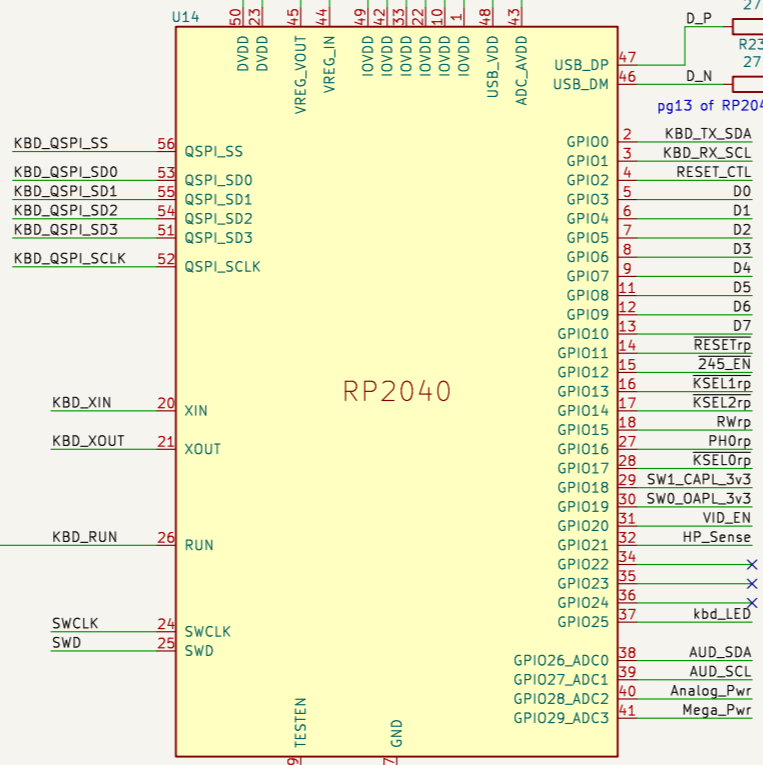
U14

50 DVDD
23 DVDD
45 VREG_VOUT
44 VREG_IN
49 IOVDD
42 IOVDD
33 IOVDD
22 IOVDD
10 IOVDD
1 IOVDD
48 USB_VDD
43 ADC_AVDD

27
R23
27
D_P
D_N
47 USB_DP
46 USB_DM
pg13 of RP204

KBD_QSPI_SS 56 QSPI_SS
KBD_QSPI_SD0 53 QSPI_SD0
KBD_QSPI_SD1 55 QSPI_SD1
KBD_QSPI_SD2 54 QSPI_SD2
KBD_QSPI_SD3 51 QSPI_SD3
KBD_QSPI_SCLK 52 QSPI_SCLK

RP2040

KBD_XIN 20 XIN
KBD_XOUT 21 XOUT
KBD_RUN 26 RUN
SWCLK 24 SWCLK
SWD 25 SWD

GPIO0 2 KBD_TX_SDA
GPIO1 3 KBD_RX_SCL
GPIO2 4 RESET_CTL
GPIO3 5 D0
GPIO4 6 D1
GPIO5 7 D2
GPIO6 8 D3
GPIO7 9 D4
GPIO8 11 D5
GPIO9 12 D6
GPIO10 13 D7
GPIO11 14 $\overline{RESETrp}$
GPIO12 15 $\overline{245\_EN}$
GPIO13 16 $\overline{KSEL1rp}$
GPIO14 17 $\overline{KSEL2rp}$
GPIO15 18 RWrp
GPIO16 27 PH0rp
GPIO17 28 $\overline{KSEL0rp}$
GPIO18 29 SW1_CAPL_3v3
GPIO19 30 SW0_OAPL_3v3
GPIO20 31 VID_EN
GPIO21 32 HP_Sense
GPIO22 34
GPIO23 35
GPIO24 36
GPIO25 37 kbd_LED
GPIO26_ADC0 38 AUD_SDA
GPIO27_ADC1 39 AUD_SCL
GPIO28_ADC2 40 Analog_Pwr
GPIO29_ADC3 41 Mega_Pwr

TESTEN
GND